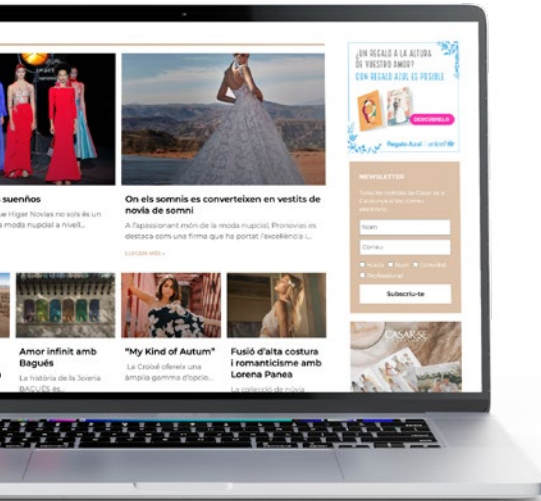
sueños

ue Higar Novias no solo es un moda nupcial a nivell...

On els somnis es converteixen en vestits de núvia de somni

A l'apassionant món de la moda nupcial, Pronovias es destaca com una firma que ha portat l'excel·lència i...

LLEGIR MÉS »

¿UN REGALO A LA ALTURA DE VUESTRO AMOR? CON REGALO AZUL ES POSIBLE

DESCÚBRELO

Regalo Azul | unicef

NEWSLETTER

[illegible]

Nom

Correu

Núvia Nuvi Convidat Professional

Subscriu-te

Amor infinit amb Bagués

La història de la Joieria BAGUÉS és...

"My Kind of Autum"

La Croixé ofereix una àmplia gamma d'opcio...

Fusió d'alta costura i romanticisme amb Lorena Panea

La col·lecció de núvia...

CASAR-SE